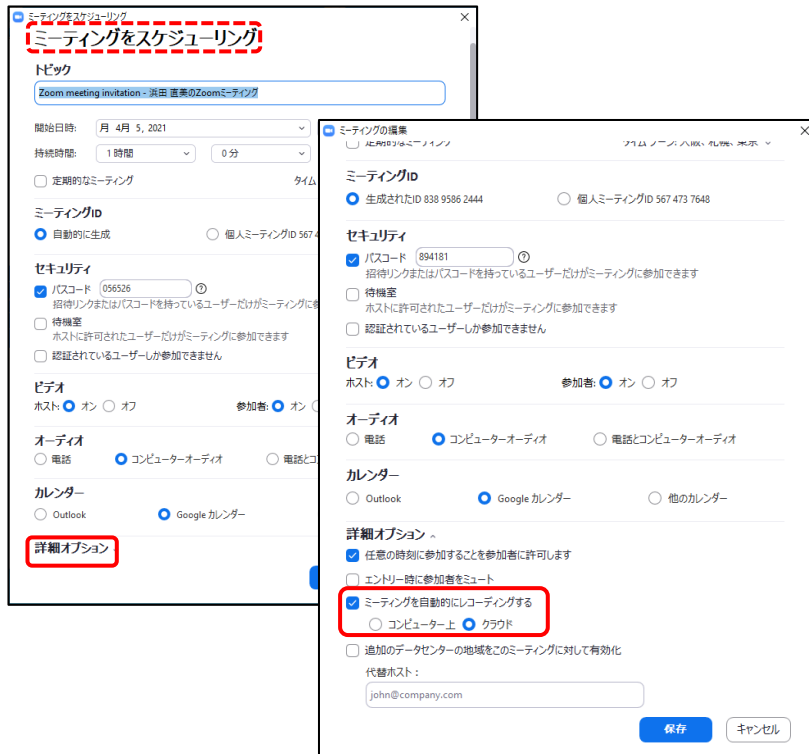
ミーティングをスケジューリング
ミーティングをスケジューリング
トピック
Zoom meeting invitation - 浜田 直美のZoomミーティング
開始日時: 月 4月 5, 2021
持続時間: 1時間 0分
定期的なミーティング
タイム
ミーティングID
自動的に生成
個人ミーティングID 567 4
セキュリティ
パスコード 056526
招待リンクまたはパスコードを持っているユーザーだけがミーティングに参
待機室
ホストに許可されたユーザーだけがミーティングに参加できます
認証されているユーザーしか参加できません
ビデオ
ホスト: オン オフ
参加者: オン
オーディオ
電話
コンピューターオーディオ
電話とコ
カレンダー
Outlook
Google カレンダー
詳細オプション

ミーティングの編集
定期的なミーティング
タイム ゾーン: 大阪、札幌、東京
ミーティングID
生成されたID 838 9586 2444
個人ミーティングID 567 473 7648
セキュリティ
パスコード 894181
招待リンクまたはパスコードを持っているユーザーだけがミーティングに参加できます
待機室
ホストに許可されたユーザーだけがミーティングに参加できます
認証されているユーザーしか参加できません
ビデオ
ホスト: オン オフ
参加者: オン オフ
オーディオ
電話
コンピューターオーディオ
電話とコンピューターオーディオ
カレンダー
Outlook
Google カレンダー
他のカレンダー
詳細オプション
任意の時刻に参加することを参加者に許可します
エントリー時に参加者をミュート
ミーティングを自動的にレコーディングする
コンピューター上
クラウド
追加のデータセンターの地域をこのミーティングに対して有効化
代替ホスト:
john@company.com
保存
キャンセル